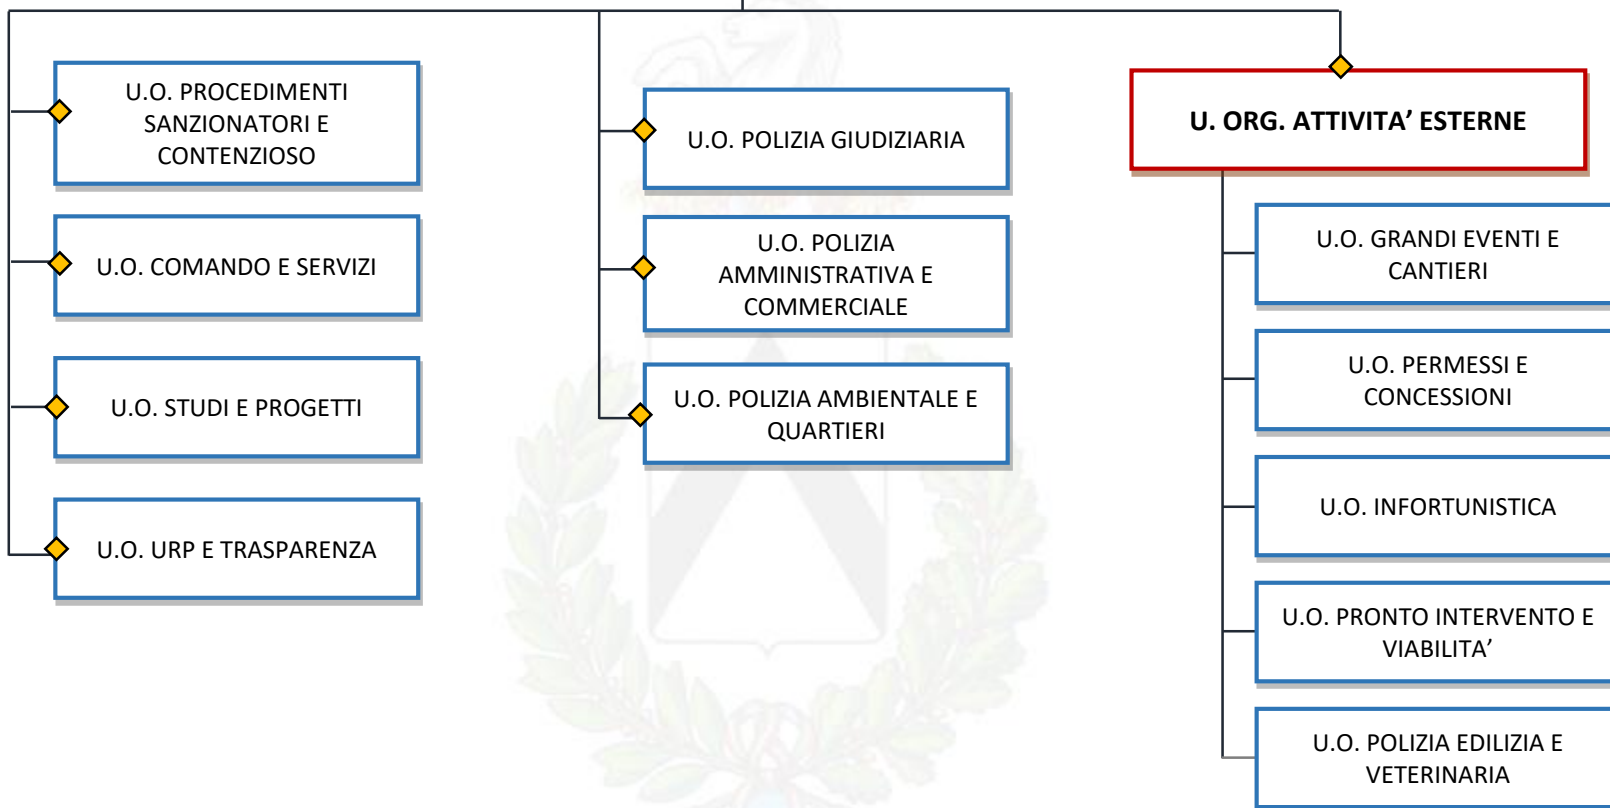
U.O. PROCEDIMENTI SANZIONATORI E CONTENZIOSO

U.O. COMANDO E SERVIZI

U.O. STUDI E PROGETTI

U.O. URP E TRASPARENZA

U.O. POLIZIA GIUDIZIARIA

U.O. POLIZIA AMMINISTRATIVA E COMMERCIALE

U.O. POLIZIA AMBIENTALE E QUARTIERI

U. ORG. ATTIVITA' ESTERNE

U.O. GRANDI EVENTI E CANTIERI

U.O. PERMESSI E CONCESSIONI

U.O. INFORTUNISTICA

U.O. PRONTO INTERVENTO E VIABILITA'

U.O. POLIZIA EDILIZIA E VETERINARIA